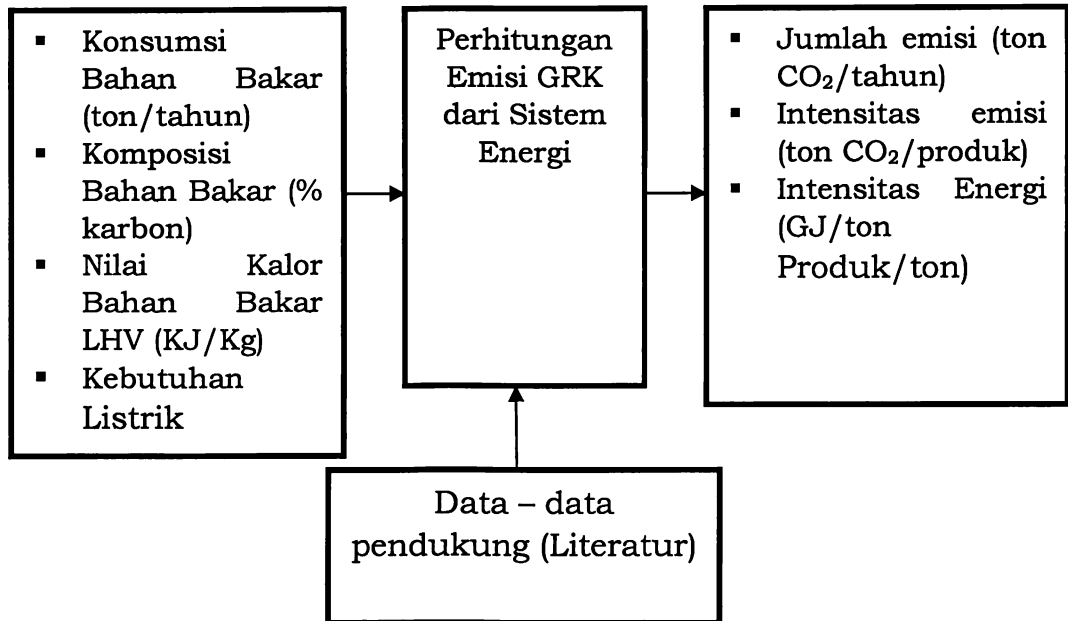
- Konsumsi Bahan Bakar (ton/tahun)
- Komposisi Bahan Bakar (% karbon)
- Nilai Kalor Bahan Bakar LHV (KJ/Kg)
- Kebutuhan Listrik

Perhitungan Emisi GRK dari Sistem Energi

- Jumlah emisi (ton $CO_2$/tahun)
- Intensitas emisi (ton $CO_2$/produk)
- Intensitas Energi (GJ/ton Produk/ton)

Data – data pendukung (Literatur)